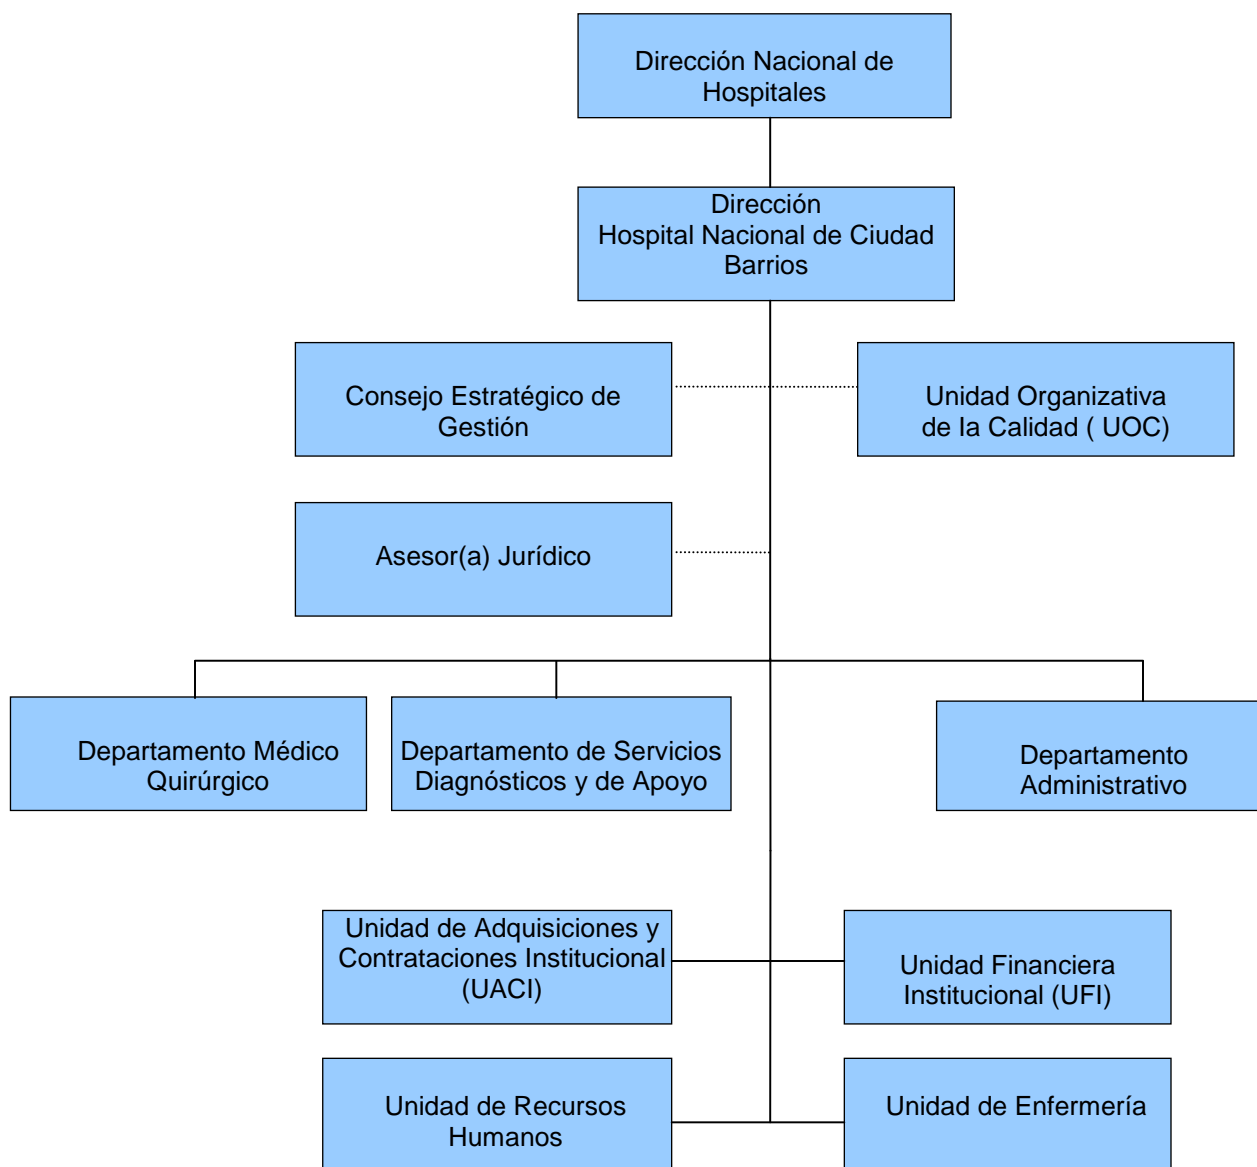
Dirección Nacional de Hospitales

Dirección
Hospital Nacional de Ciudad Barrios

Consejo Estratégico de Gestión

Unidad Organizativa de la Calidad ( UOC)

Asesor(a) Jurídico

Departamento Médico Quirúrgico

Departamento de Servicios Diagnósticos y de Apoyo

Departamento Administrativo

Unidad de Adquisiciones y Contrataciones Institucional (UACI)

Unidad Financiera Institucional (UFI)

Unidad de Recursos Humanos

Unidad de Enfermería